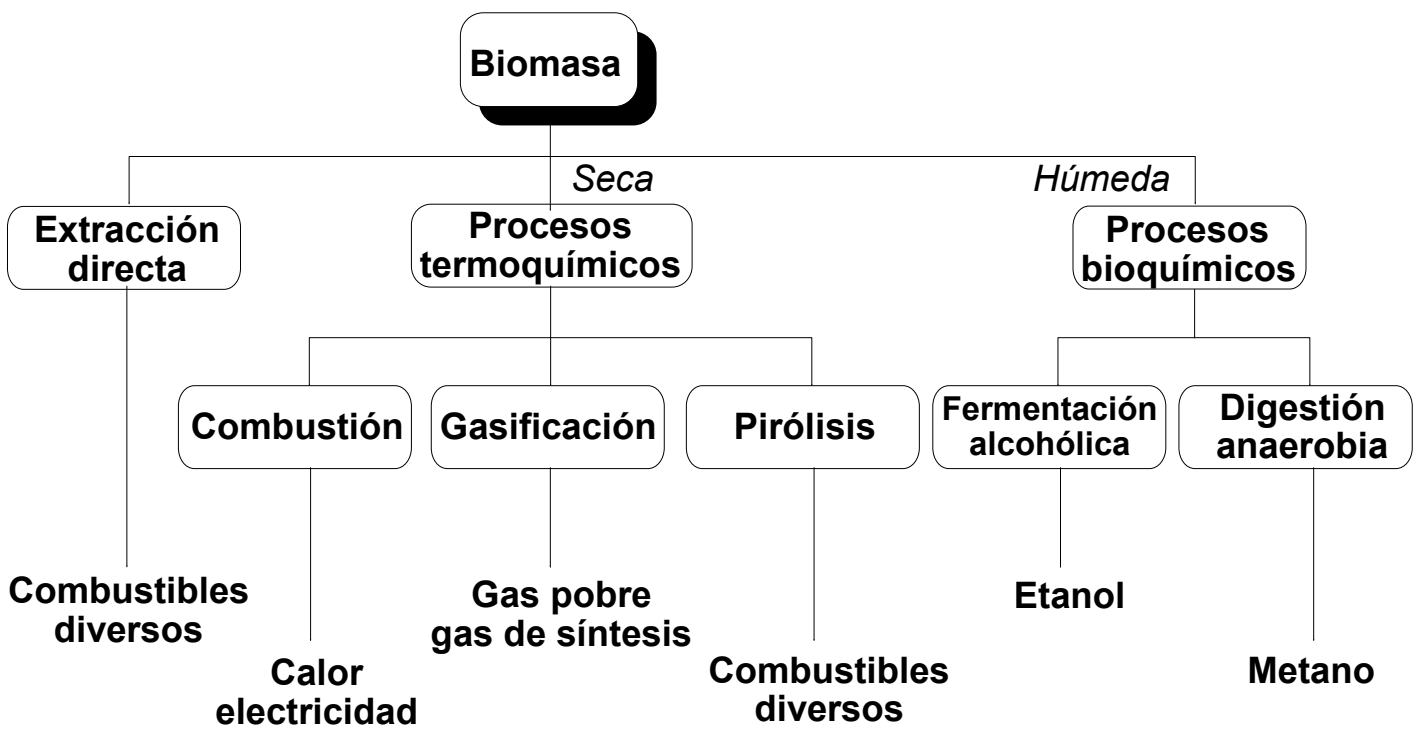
Biomasa

Seca

Húmeda

Extracción directa

Procesos termoquímicos

Procesos bioquímicos

Combustión

Gasificación

Pirólisis

Fermentación alcohólica

Digestión anaerobia

Combustibles diversos

Calor electricidad

Gas pobre gas de síntesis

Combustibles diversos

Etanol

Metano